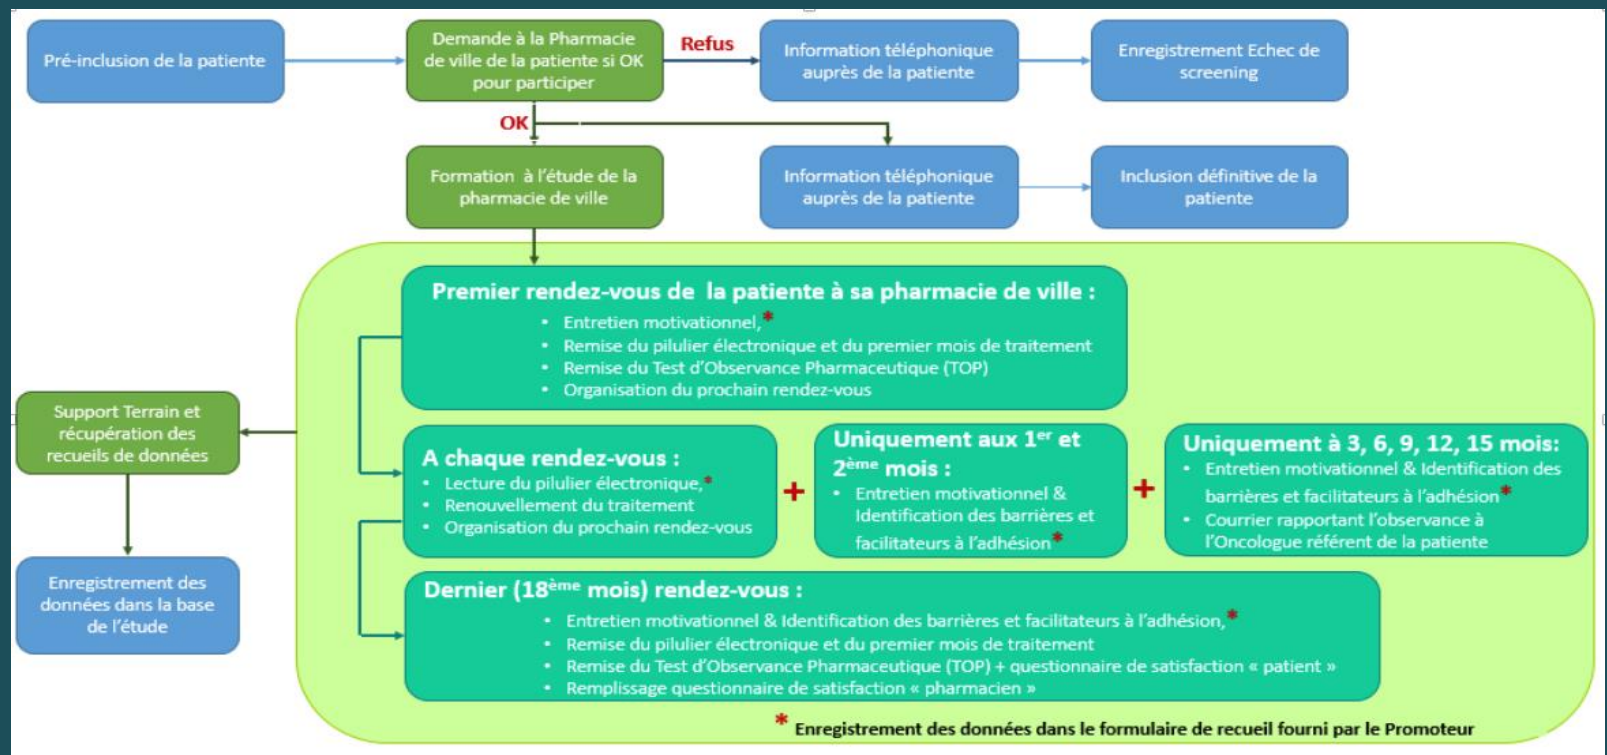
Pré-inclusion de la patiente

Demande à la Pharmacie de ville de la patiente si OK pour participer

Refus

Information téléphonique auprès de la patiente

Enregistrement Echec de screening

OK

Formation à l'étude de la pharmacie de ville

Information téléphonique auprès de la patiente

Inclusion définitive de la patiente

Premier rendez-vous de la patiente à sa pharmacie de ville :
- Entretien motivationnel,*
- Remise du pilulier électronique et du premier mois de traitement
- Remise du Test d'Observance Pharmaceutique (TOP)
- Organisation du prochain rendez-vous

Support Terrain et récupération des recueils de données

A chaque rendez-vous :
- Lecture du pilulier électronique,*
- Renouvellement du traitement
- Organisation du prochain rendez-vous

+

Uniquement aux $1^{er}$ et $2^{ème}$ mois :
- Entretien motivationnel & Identification des barrières et facilitateurs à l'adhésion*

+

Uniquement à 3, 6, 9, 12, 15 mois:
- Entretien motivationnel & Identification des barrières et facilitateurs à l'adhésion*
- Courrier rapportant l'observance à l'Oncologue référent de la patiente

Enregistrement des données dans la base de l'étude

Dernier ($18^{ème}$ mois) rendez-vous :
- Entretien motivationnel & Identification des barrières et facilitateurs à l'adhésion,*
- Remise du pilulier électronique et du premier mois de traitement
- Remise du Test d'Observance Pharmaceutique (TOP) + questionnaire de satisfaction « patient »
- Remplissage questionnaire de satisfaction « pharmacien »

* Enregistrement des données dans le formulaire de recueil fourni par le Promoteur